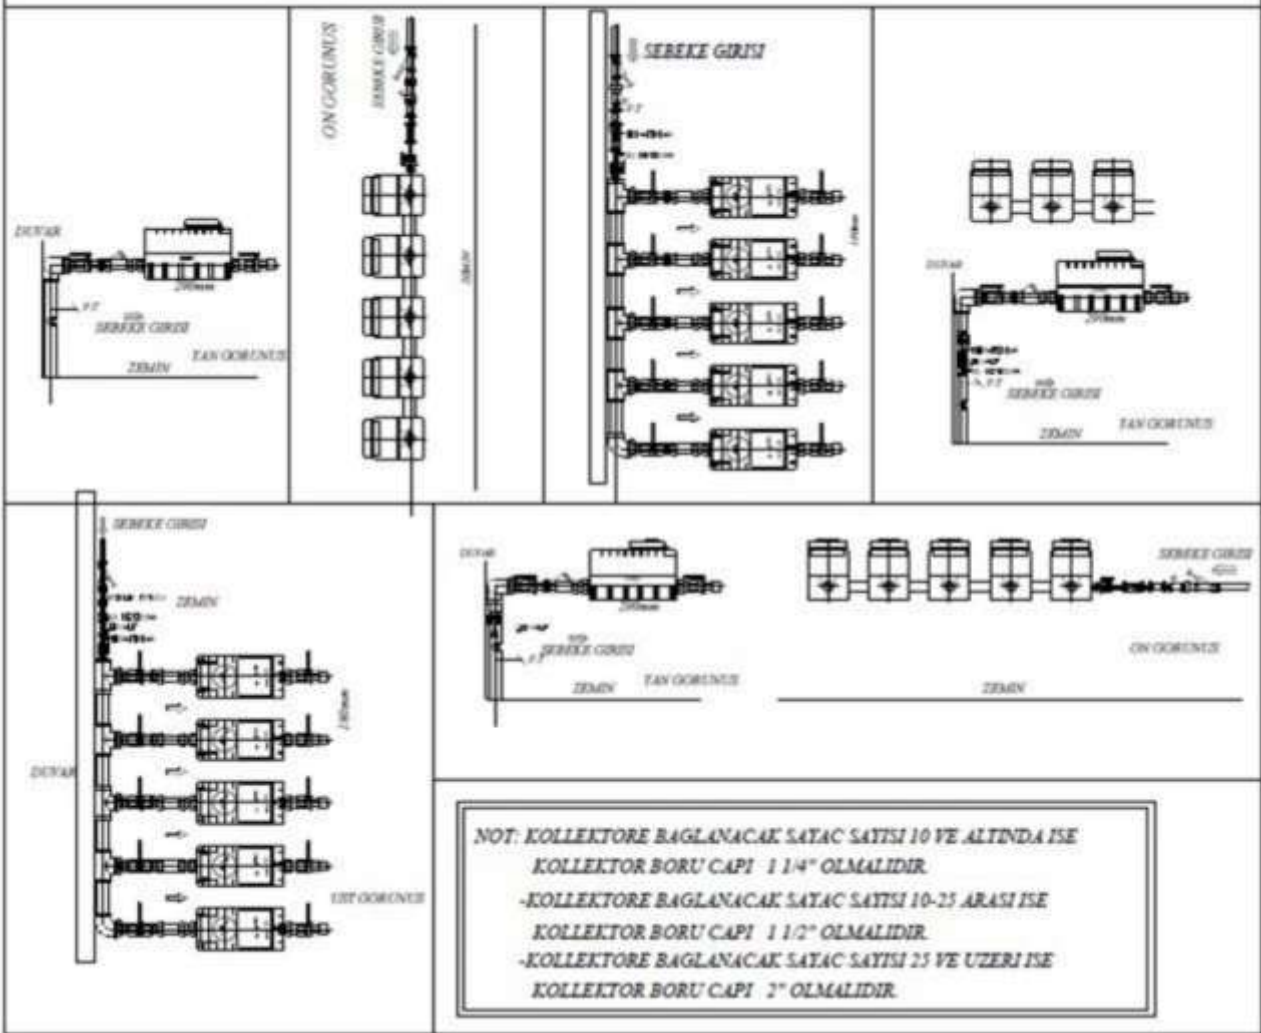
DUVAR
290mm
V.T
SEBEKE GIRISI
ZEMIN
YAN GORUNUS

ON GORUNUS
SEBEKE GIRISI
ZEMIN

SEBEKE GIRISI
V.T
150mm

DUVAR
290mm
V.T
SEBEKE GIRISI
ZEMIN
YAN GORUNUS

SEBEKE GIRISI
ZEMIN
150mm
DUVAR
UST GORUNUS

DUVAR
290mm
V.T
SEBEKE GIRISI
ZEMIN
YAN GORUNUS

SEBEKE GIRISI
ON GORUNUS
ZEMIN

NOT: KOLLEKTORE BAGLANACAK SAYAC SAYISI 10 VE ALTINDA ISE
KOLLEKTOR BORU CAPI 1 1/4" OLMALIDIR.
-KOLLEKTORE BAGLANACAK SAYAC SAYISI 10-25 ARASI ISE
KOLLEKTOR BORU CAPI 1 1/2" OLMALIDIR.
-KOLLEKTORE BAGLANACAK SAYAC SAYISI 25 VE UZERI ISE
KOLLEKTOR BORU CAPI 2" OLMALIDIR.